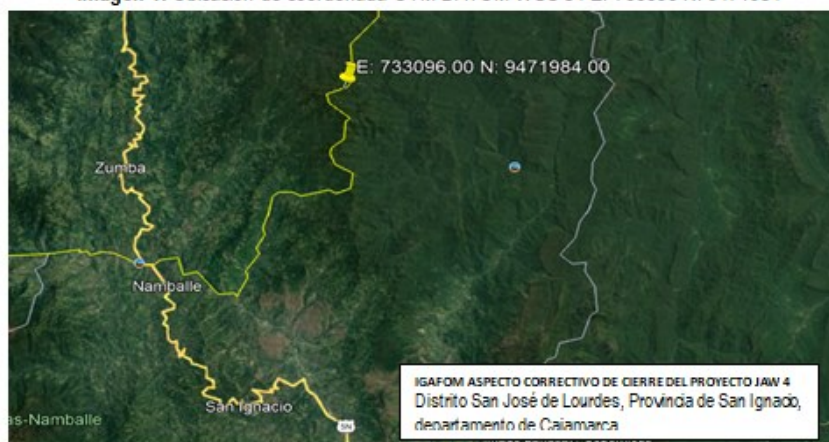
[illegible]

E: 733096.00 N: 9471984.00

Zumba

Namballe

San Ignacio

as-Namballe

IGAFOM ASPECTO CORRECTIVO DE CIERRE DEL PROYECTO JAW 4
Distrito San José de Lourdes, Provincia de San Ignacio, departamento de Cajamarca